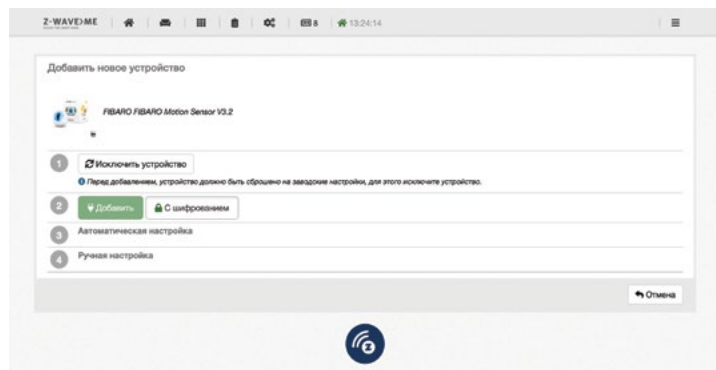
Z-WAVE>ME | 8 | 13:24:14

Добавить новое устройство

FIBARO FIBARO Motion Sensor V3.2

1 Исключить устройство

Перед добавлением, устройство должно быть сброшено на заводские настройки, для этого исключите устройство.

2 Добавить | С шифрованием

3 Автоматическая настройка

4 Ручная настройка

Отмена